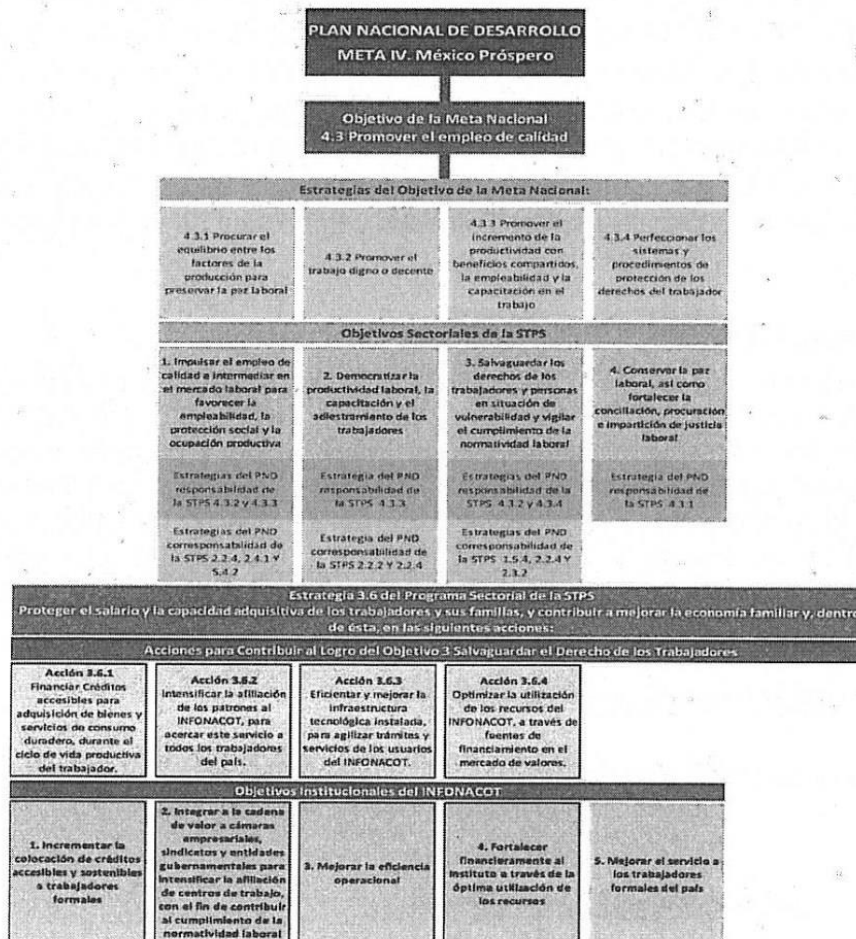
PLAN NACIONAL DE DESARROLLO
META IV. México Próspero

Objetivo de la Meta Nacional
4.3 Promover el empleo de calidad

Estrategias del Objetivo de la Meta Nacional:

4.3.1 Procurar el equilibrio entre los factores de la producción para preservar la paz laboral

4.3.2 Promover el trabajo digno o decente

4.3.3 Promover el incremento de la productividad con beneficios compartidos, la empleabilidad y la capacitación en el trabajo

4.3.4 Perfeccionar los sistemas y procedimientos de protección de los derechos del trabajador

Objetivos Sectoriales de la STPS

1. Impulsar el empleo de calidad e intermediar en el mercado laboral para favorecer la empleabilidad, la protección social y la ocupación productiva

Estrategias del PND responsabilidad de la STPS 4.3.2 y 4.3.3

Estrategias del PND corresponsabilidad de la STPS 2.2.4, 2.4.1 Y 5.4.2

2. Democratizar la productividad laboral, la capacitación y el adiestramiento de los trabajadores

Estrategia del PND responsabilidad de la STPS 4.3.3

Estrategia del PND corresponsabilidad de la STPS 2.2.2 Y 2.2.4

3. Salvaguardar los derechos de los trabajadores y personas en situación de vulnerabilidad y vigilar el cumplimiento de la normatividad laboral

Estrategias del PND responsabilidad de la STPS 4.3.2 y 4.3.4

Estrategias del PND corresponsabilidad de la STPS 1.5.4, 2.2.4 Y 2.3.2

4. Conservar la paz laboral, así como fortalecer la conciliación, procuración e impartición de justicia laboral

Estrategia del PND responsabilidad de la STPS 4.3.1

Estrategia 3.6 del Programa Sectorial de la STPS
Proteger el salario y la capacidad adquisitiva de los trabajadores y sus familias, y contribuir a mejorar la economía familiar y, dentro de ésta, en las siguientes acciones:

Acciones para Contribuir al Logro del Objetivo 3 Salvaguardar el Derecho de los Trabajadores

Acción 3.6.1
Financiar Créditos accesibles para adquisición de bienes y servicios de consumo duradero, durante el ciclo de vida productiva del trabajador.

Acción 3.6.2
Intensificar la afiliación de los patrones al INFONACOT, para acercar este servicio a todos los trabajadores del país.

Acción 3.6.3
Eficientar y mejorar la infraestructura tecnológica instalada, para agilizar trámites y servicios de los usuarios del INFONACOT.

Acción 3.6.4
Optimizar la utilización de los recursos del INFONACOT, a través de fuentes de financiamiento en el mercado de valores.

Objetivos Institucionales del INFONACOT

1. Incrementar la colocación de créditos accesibles y sostenibles a trabajadores formales

2. Integrar a la cadena de valor a cámaras empresariales, sindicatos y entidades gubernamentales para intensificar la afiliación de centros de trabajo, con el fin de contribuir al cumplimiento de la normatividad laboral

3. Mejorar la eficiencia operacional

4. Fortalecer financieramente al Instituto a través de la óptima utilización de los recursos

5. Mejorar el servicio a los trabajadores formales del país